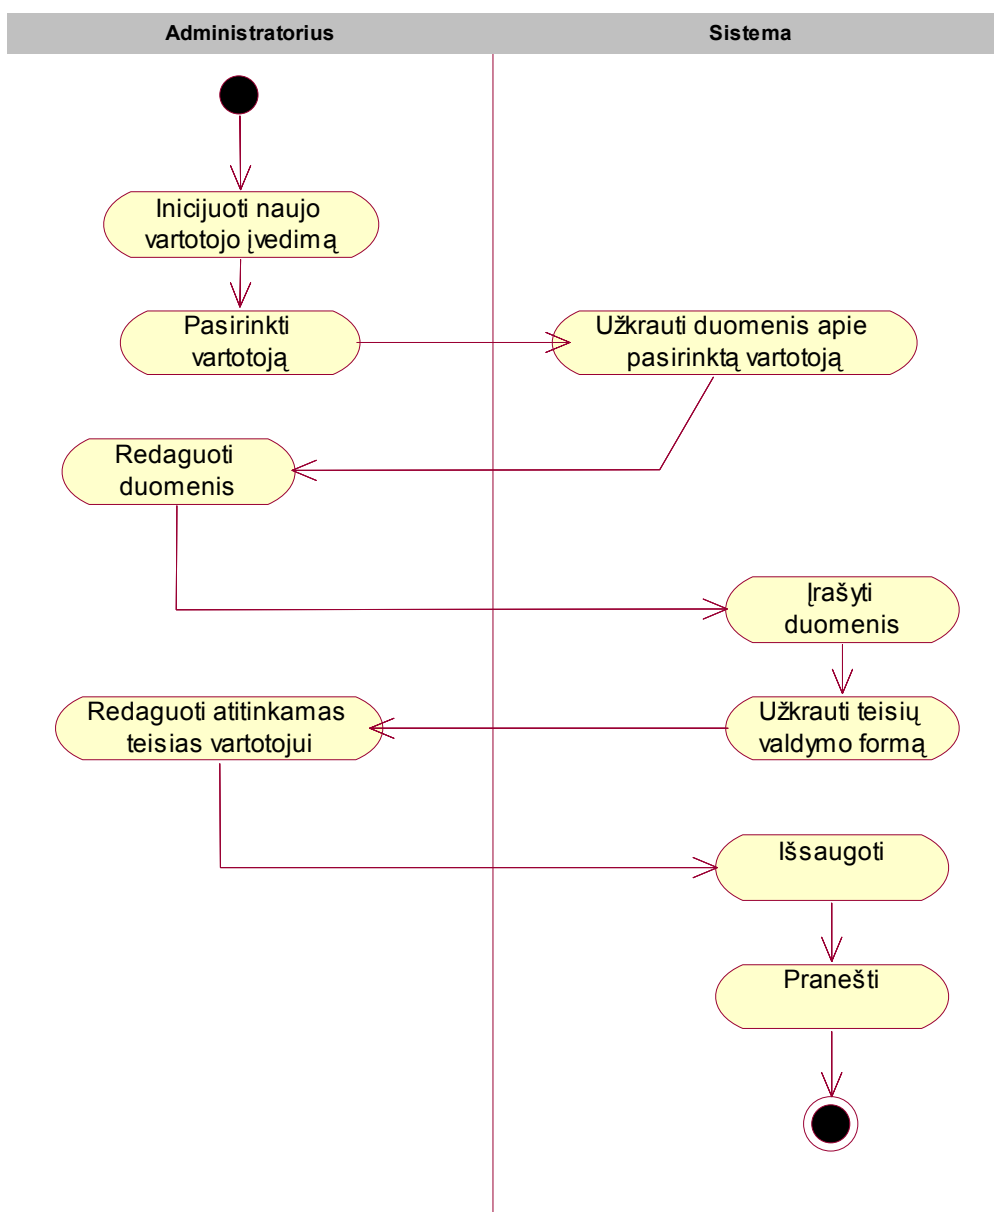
Administratorius

Sistema

Inicijuoti naujo vartotojo įvedimą

Pasirinkti vartotoją

Užkrauti duomenis apie pasirinktą vartotoją

Redaguoti duomenis

Įrašyti duomenis

Redaguoti atitinkamas teisias vartotojui

Užkrauti teisių valdymo formą

Išsaugoti

Pranešti